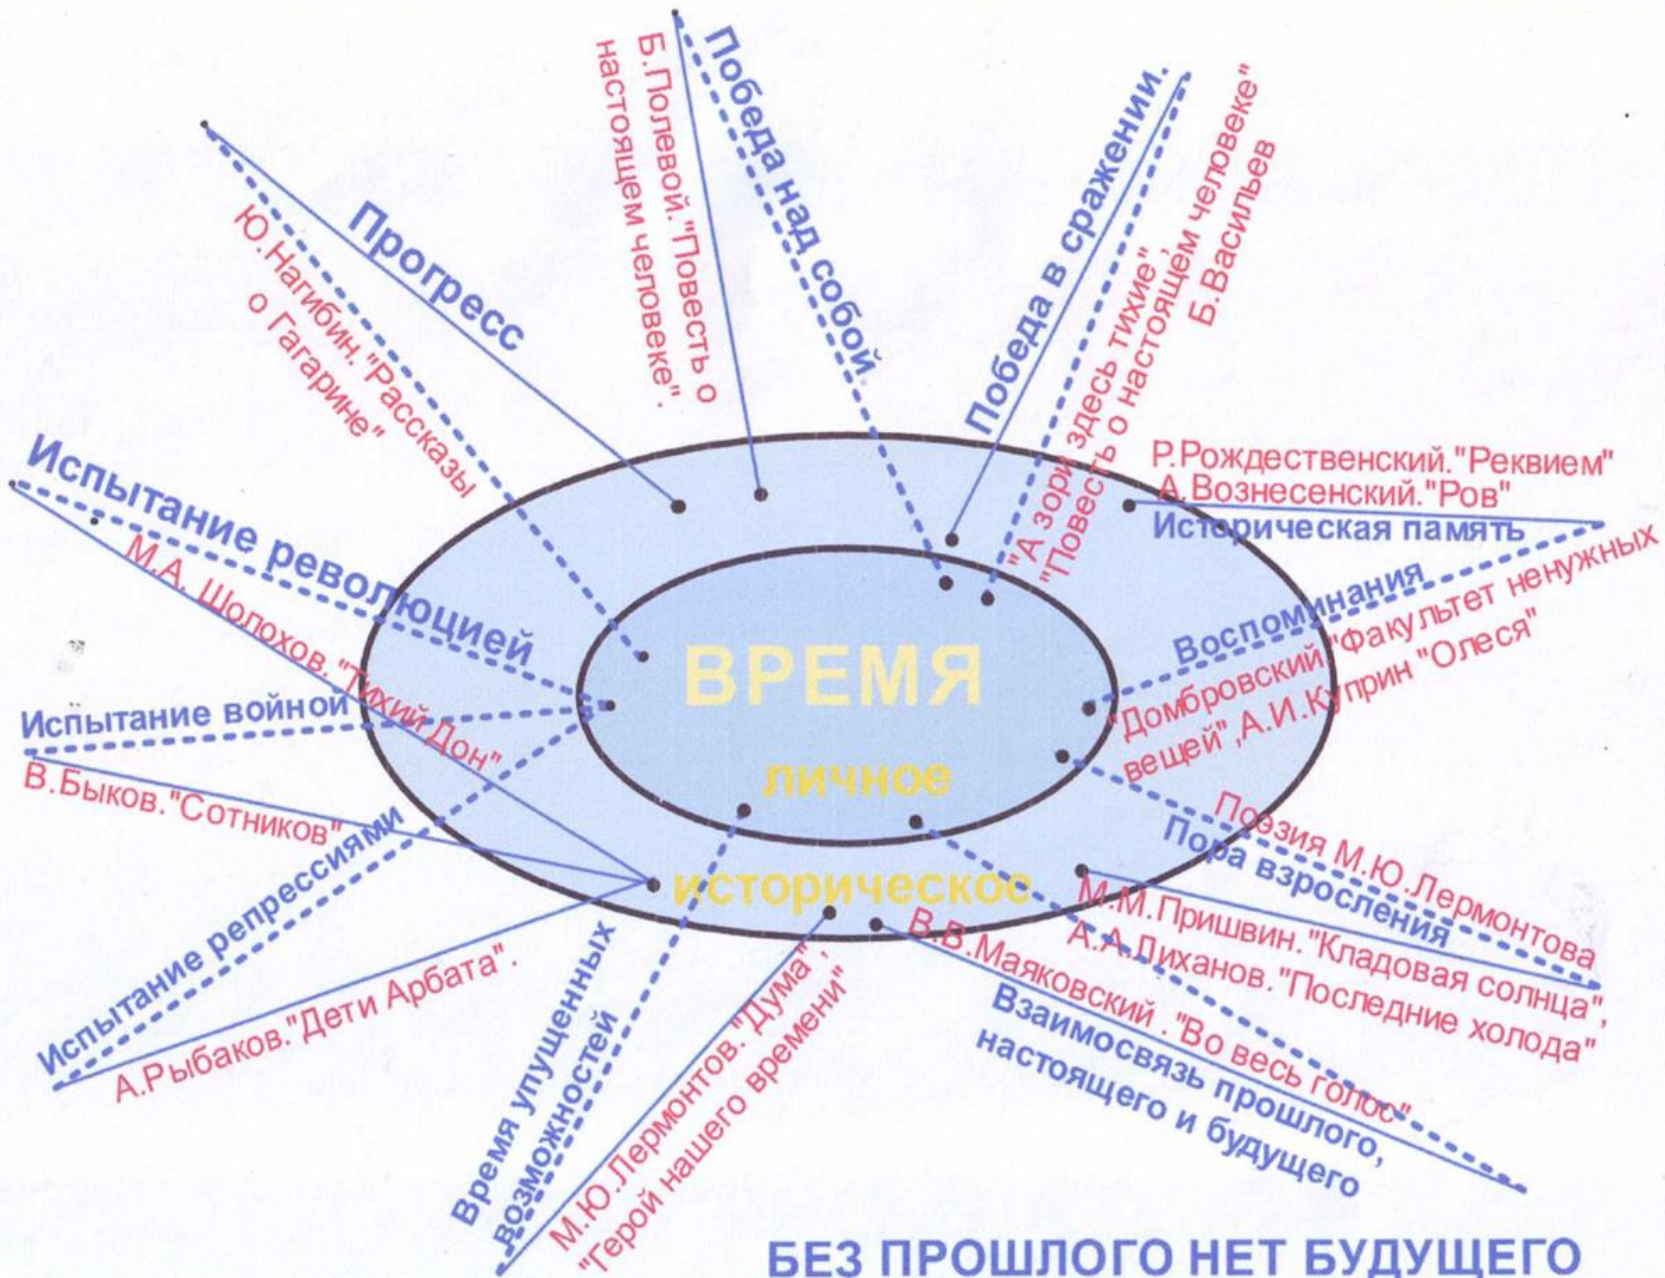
ВРЕМЯ
личное
историческое

Прогресс
Ю.Нагибин."Рассказы о Гагарине"

Б.Полевой."Повесть о настоящем человеке".
Победа над собой

Победа в сражении.
"А зори здесь тихие", "Повесть о настоящем человеке"
Б.Васильев

Р.Рождественский."Реквием"
А.Вознесенский."Ров"
Историческая память

Воспоминания
"Домбровский"Факультет ненужных вещей",А.И.Куприн "Олеся"

Поэзия М.Ю.Лермонтова
Пора взросления
М.М.Пришвин."Кладовая солнца",
А.А.Лиханов."Последние холода"

В.В.Маяковский ."Во весь голос"
Взаимосвязь прошлого, настоящего и будущего

М.Ю.Лермонтов."Дума", "Герой нашего времени"

Время упущенных возможностей

Испытание репрессиями
А.Рыбаков."Дети Арбата".

Испытание войной
В.Быков."Сотников"

Испытание революцией
М.А. Шолохов."Тихий Дон"

БЕЗ ПРОШЛОГО НЕТ БУДУЩЕГО